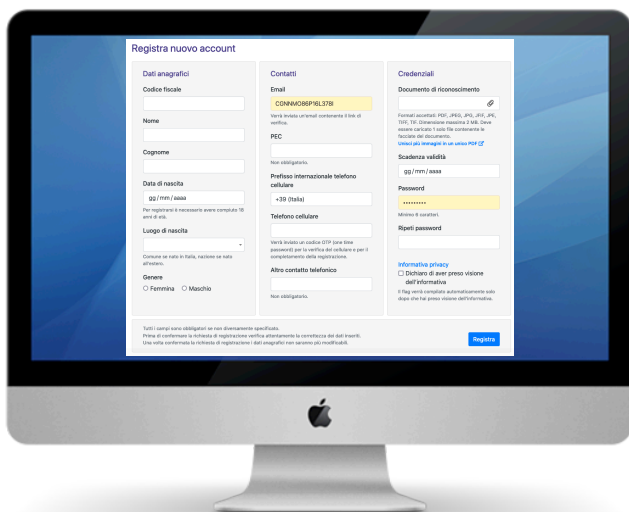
Registra nuovo account

Dati anagrafici

Codice fiscale

Nome

Cognome

Data di nascita

gg/mm/aaaa

Per registrarsi è necessario avere compiuto 18 anni di età.

Luogo di nascita

Comune se nato in Italia, nazione se nato all'estero.

Genere

Femmina Maschio

Contatti

Email

CONNMO86P16L378I

Verrà inviata un'email contenente il link di verifica.

PEC

Non obbligatorio.

Prefisso internazionale telefono cellulare

+39 (Italia)

Telefono cellulare

Verrà inviato un codice OTP (one time password) per la verifica del cellulare e per il completamento della registrazione.

Altro contatto telefonico

Non obbligatorio.

Credenziali

Documento di riconoscimento

Formati accettati: PDF, JPEG, JPG, JFIF, JFE, TIFF, TIF. Dimensione massima 2 MB. Deve essere caricato 1 solo file contenente le facciate del documento.

Unisci più immagini in un unico PDF

Scadenza validità

gg/mm/aaaa

Password

•••••••••

Minimo 8 caratteri.

Ripeti password

Informativa privacy

Dichiaro di aver preso visione dell'informativa

Il flag verrà compilato automaticamente solo dopo che hai preso visione dell'informativa.

Tutti i campi sono obbligatori se non diversamente specificato.
Prima di confermare la richiesta di registrazione verifica attentamente la correttezza dei dati inseriti.
Una volta confermata la richiesta di registrazione i dati anagrafici non saranno più modificabili.

Registra